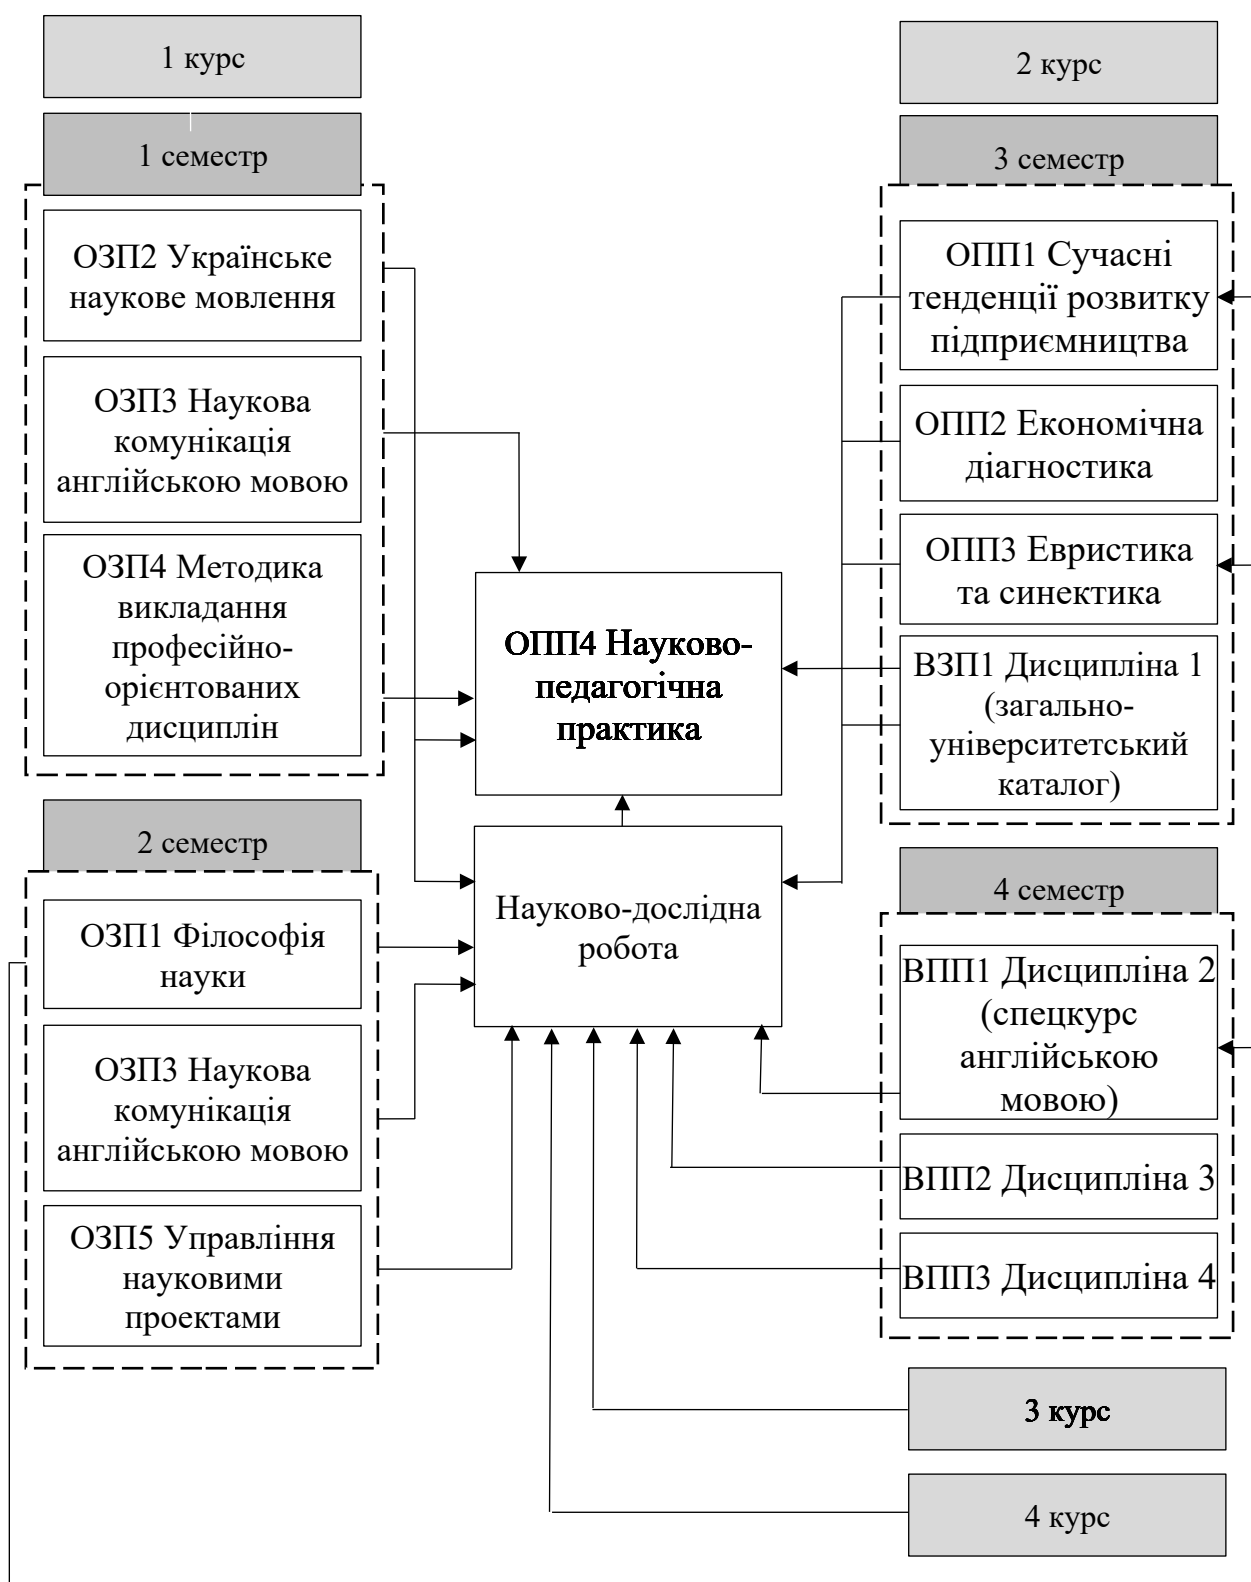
1 курс

1 семестр

ОЗП2 Українське наукове мовлення

ОЗП3 Наукова комунікація англійською мовою

ОЗП4 Методика викладання професійно-орієнтованих дисциплін

2 семестр

ОЗП1 Філософія науки

ОЗП3 Наукова комунікація англійською мовою

ОЗП5 Управління науковими проектами

ОПП4 Науково-педагогічна практика

Науково-дослідна робота

2 курс

3 семестр

ОПП1 Сучасні тенденції розвитку підприємництва

ОПП2 Економічна діагностика

ОПП3 Евристика та синектика

ВЗП1 Дисципліна 1 (загально-університетський каталог)

4 семестр

ВПП1 Дисципліна 2 (спецкурс англійською мовою)

ВПП2 Дисципліна 3

ВПП3 Дисципліна 4

3 курс

4 курс